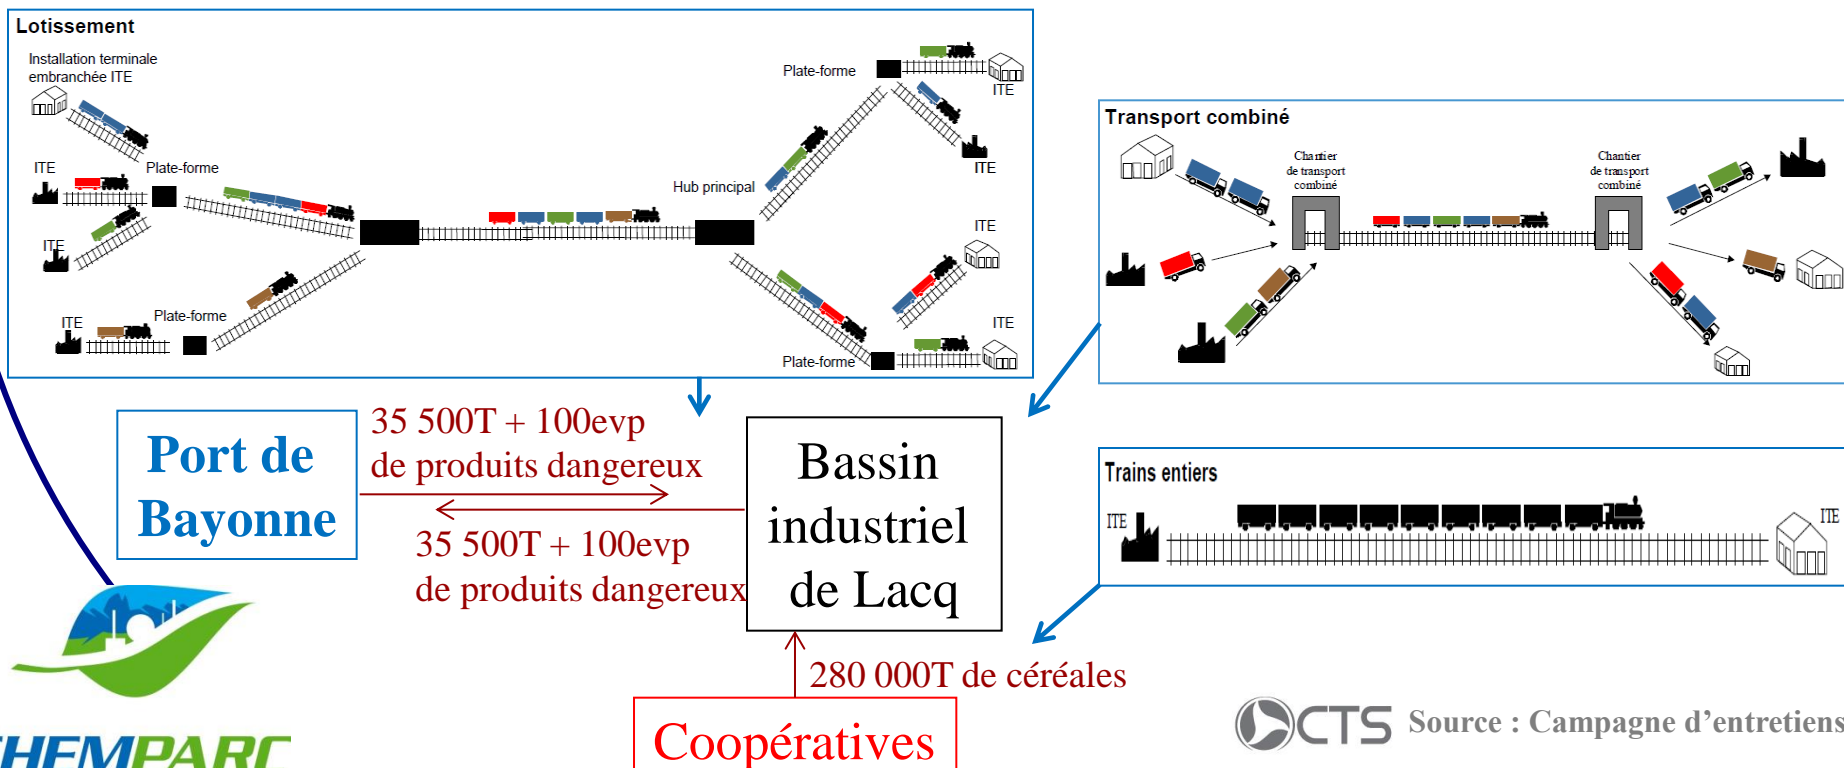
Lotissement

Installation terminale embranchée ITE

ITE

Plate-forme

ITE

ITE

Plate-forme

Plate-forme

ITE

ITE

Hub principal

ITE

ITE

Plate-forme

Transport combiné

Chantier de transport combiné

Chantier de transport combiné

Trains entiers

ITE

ITE

Port de Bayonne

35 500T + 100evp de produits dangereux

35 500T + 100evp de produits dangereux

Bassin industriel de Lacq

280 000T de céréales

Coopératives

CTS Source : Campagne d'entretiens

HEMPARC